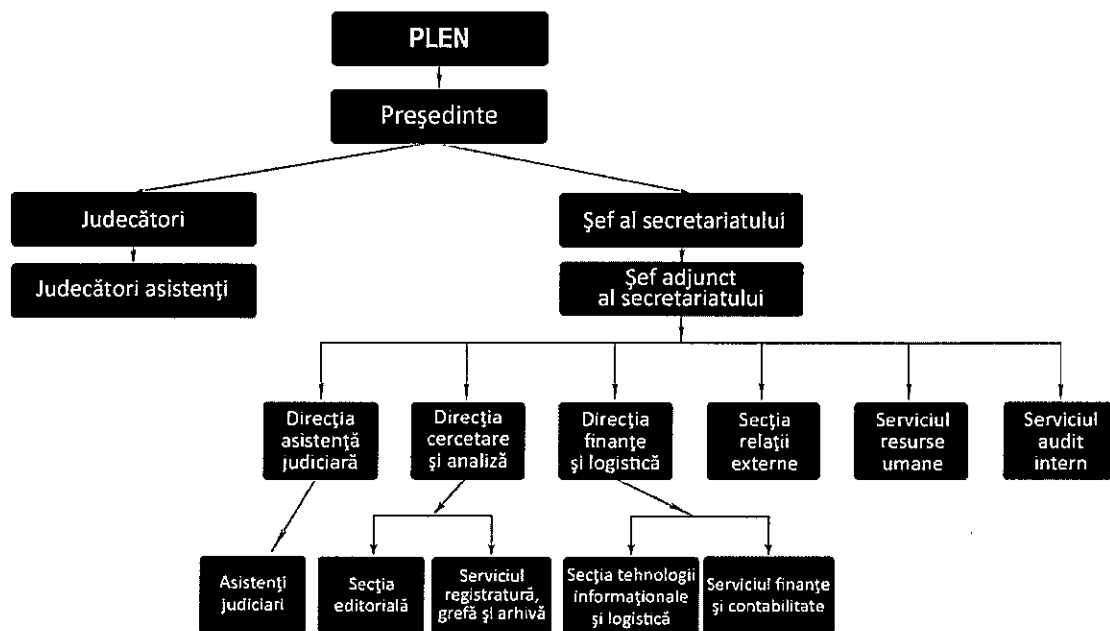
PLEN

Preşedinte

Judecători

Judecători asistenţi

Şef al secretariatului

Şef adjunct al secretariatului

Direcţia asistenţă judiciară

Direcţia cercetare şi analiză

Direcţia finanţe şi logistică

Secţia relaţii externe

Serviciul resurse umane

Serviciul audit intern

Asistenţi judiciari

Secţia editorială

Serviciul registratură, grefă şi arhivă

Secţia tehnologii informaţionale şi logistică

Serviciul finanţe şi contabilitate